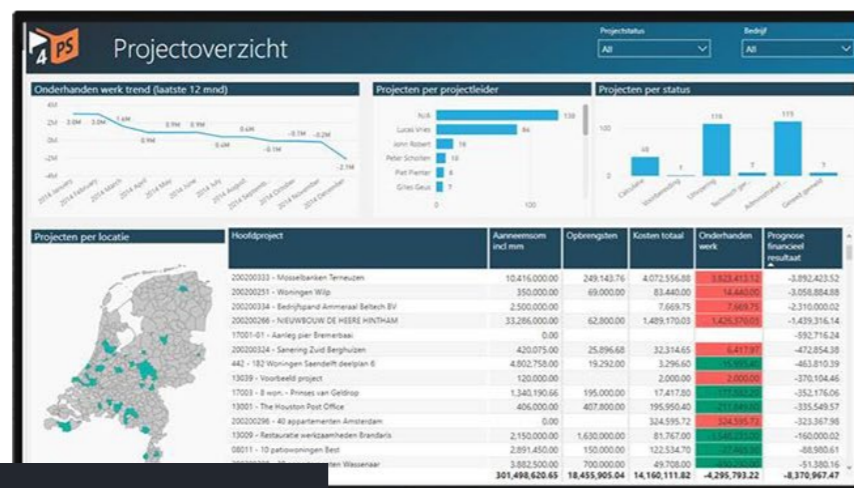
4PS Projectoverzicht

Projectstatus
All

Bedrijf
All

Onderhanden werk trend (laatste 12 mnd)

4M
2M
0M
-2M
-4M

3.0M 3.0M 1.6M 0.9M 0.9M 0.9M 0.4M 0.6M -0.1M -0.7M -0.2M -2.1M

2014 January, 2014 February, 2014 March, 2014 April, 2014 May, 2014 June, 2014 July, 2014 August, 2014 September, 2014 October, 2014 November, 2014 December

Projecten per projectleider

N.B. 138
Lucas Vries 86
John Robert 16
Peter Scholten 10
Piet Pienter 6
Gilles Geus 7

0 100

Projecten per status

100
0

48 1 116 7 115 7

Calculatie, Voorbereiding, Uitvoering, Technisch ger..., Administratief..., Geheel gereed

Projecten per locatie

| Hoofdproject | Aanneemsom incl mm | Opbrengsten | Kosten totaal | Onderhanden werk | Prognose financieel resultaat |
|---|---|---|---|---|---|
| 200200333 - Mosselbanken Terneuzen | 10.416.000,00 | 249.143,76 | 4.072.556,88 | 3.823.413,12 | -3.892.423,52 |
| 200200251 - Woningen Wilp | 350.000,00 | 69.000,00 | 83.440,00 | 14.440,00 | -3.058.884,88 |
| 200200334 - Bedrijfspand Ammeraal Beltech BV | 2.500.000,00 | | 7.669,75 | 7.669,75 | -2.310.000,02 |
| 200200266 - NIEUWBOUW DE HEERE HINTHAM | 33.286.000,00 | 62.800,00 | 1.489.170,03 | 1.426.370,03 | -1.439.316,14 |
| 17001-01 - Aanleg pier Bremerbaai | 0,00 | | | | -592.716,24 |
| 200200324 - Sanering Zuid Berghuizen | 420.075,00 | 25.896,68 | 32.314,65 | 6.417,97 | -472.854,38 |
| 442 - 182 Woningen Saendelft deelplan 6 | 4.802.758,00 | 19.292,00 | 3.296,60 | -15.995,40 | -463.810,39 |
| 13039 - Voorbeeld project | 120.000,00 | | 2.000,00 | 2.000,00 | -370.104,46 |
| 17003 - 8 won. - Prinses van Geldrop | 1.340.190,66 | 195.000,00 | 17.417,80 | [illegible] | -352.176,06 |
| 13001 - The Houston Post Office | 406.000,00 | 407.800,00 | 195.950,40 | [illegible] | -335.549,57 |
| 200200296 - 40 appartementen Amsterdam | 0,00 | | 324.595,72 | 324.595,72 | -323.367,98 |
| 13009 - Restauratie werkzaamheden Brandaris | 2.150.000,00 | 1.630.000,00 | 81.767,00 | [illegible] | -160.000,02 |
| 08011 - 10 patiowoningen Best | 2.891.450,00 | 150.000,00 | 122.534,70 | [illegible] | -88.980,61 |
| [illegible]ten Wassenaar | 3.882.500,00 | 700.000,00 | 49.708,00 | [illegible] | -51.380,16 |
| | 301.498.620,65 | 18.455.905,04 | 14.160.111,82 | -4.295.793,22 | -8.370.967,47 |